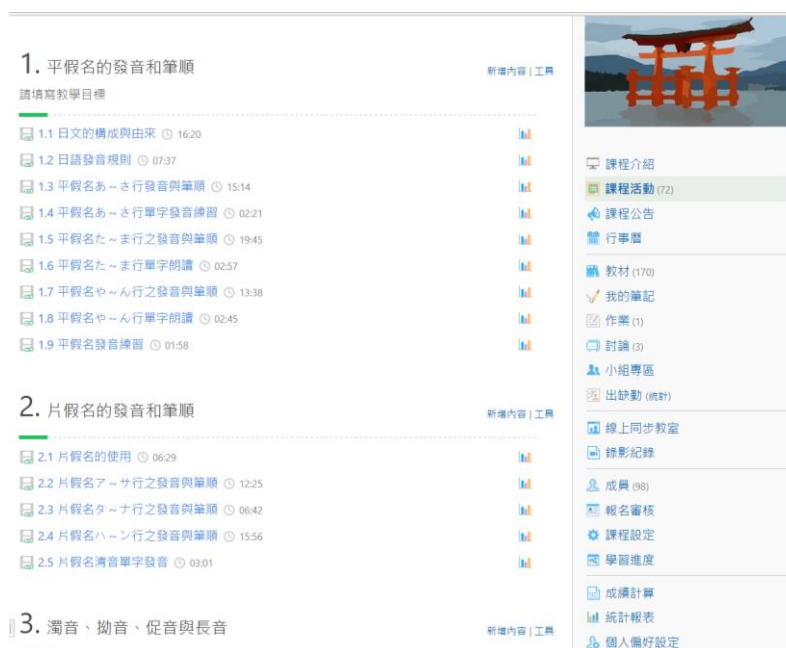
1. 平假名的發音和筆順

新增內容 | 工具

請填寫教學目標

1.1 日文的構成與由來 16:20
1.2 日語發音規則 07:37
1.3 平假名あ～さ行發音與筆順 15:14
1.4 平假名あ～さ行單字發音練習 02:21
1.5 平假名た～ま行之發音與筆順 19:45
1.6 平假名た～ま行單字朗讀 02:57
1.7 平假名や～ん行之發音與筆順 13:38
1.8 平假名や～ん行單字朗讀 02:45
1.9 平假名發音練習 01:58

2. 片假名的發音和筆順

新增內容 | 工具

2.1 片假名的使用 06:29
2.2 片假名ア～サ行之發音與筆順 12:25
2.3 片假名タ～ナ行之發音與筆順 06:42
2.4 片假名ハ～ン行之發音與筆順 15:56
2.5 片假名清音單字發音 03:01

3. 濁音、拗音、促音與長音

新增內容 | 工具

課程介紹
課程活動 (72)
課程公告
行事曆
教材 (170)
我的筆記
作業 (1)
討論 (3)
小組專區
出缺勤 (統計)
線上同步教室
錄影紀錄
成員 (98)
報名審核
課程設定
學習進度
成績計算
統計報表
個人偏好設定